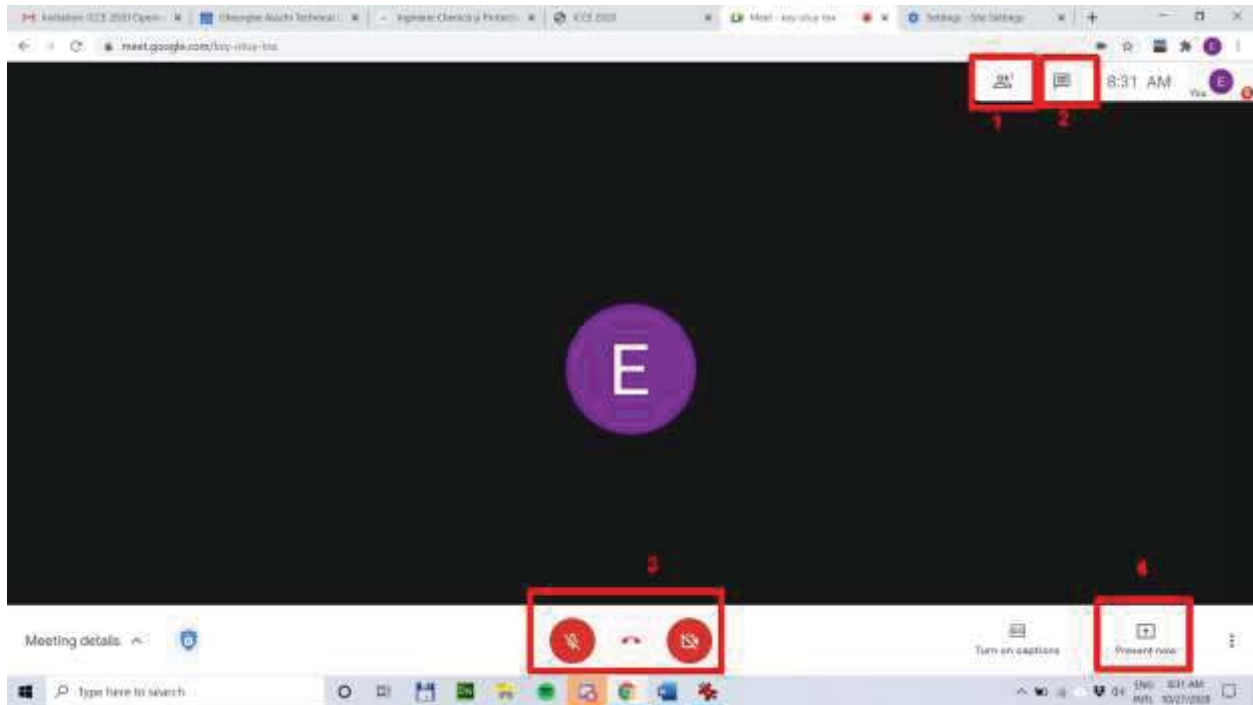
Invitation: ICCE 2020 Open | Gheorghe Asachi Technical | Inginerie Chimică și Protecți | ICCE 2020 | Meet - key-situy-tnx | Settings - Site Settings

meet.google.com/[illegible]

1 2

8:31 AM

You

E

3

4

Meeting details

Turn on captions

Present now

Type here to search

ENG 8:31 AM
INTL 10/27/2020